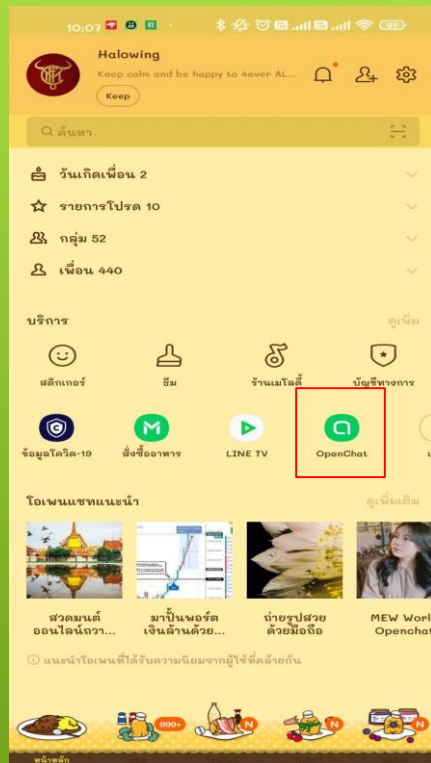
10:07

Halowing
Keep calm and be happy to 4ever AL...
Keep

ค้นหา

วันเกิดเพื่อน 2
รายการโปรด 10
กลุ่ม 52
เพื่อน 440

บริการ
ดูเพิ่ม

สติกเกอร์
ธีม
ร้านเมโลดี้
บัญชีทางการ

ข้อมูลโควิด-19
สั่งซื้ออาหาร
LINE TV
OpenChat

โอเพนแชทแนะนำ
ดูเพิ่มเติม

สวดมนต์ออนไลน์ถวา...
มาปั้นพอร์ตเงินล้านด้วย...
ถ่ายรูปสวยด้วยมือถือ
MEW World Openchat

แนะนำโอเพนแชทที่ได้รับความนิยมจากผู้ใช้ที่คล้ายกัน

999+
N
N
หน้าหลัก